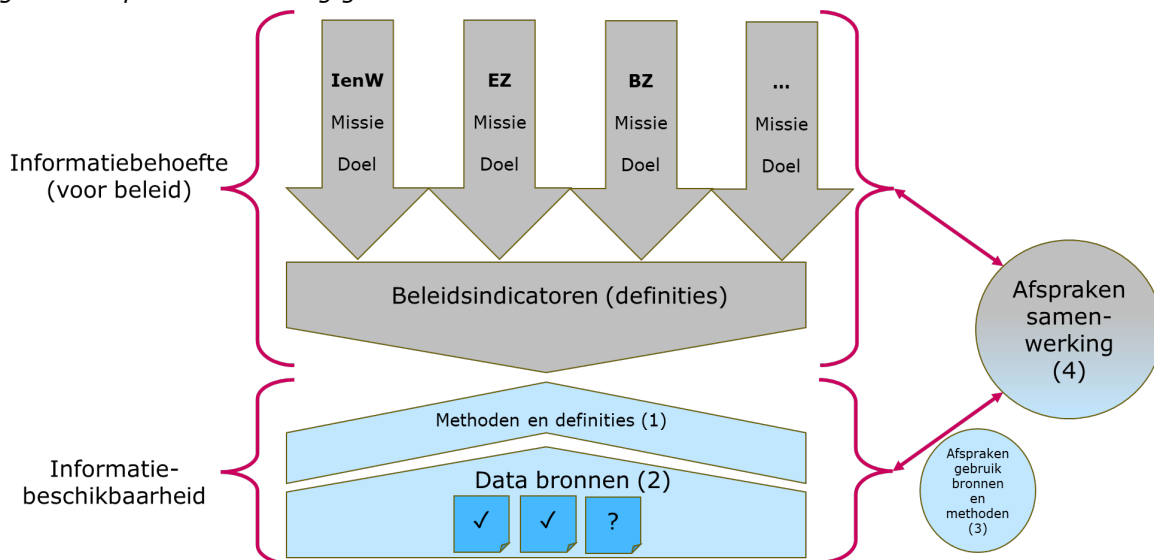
Informatiebehoefte (voor beleid)

IenW
Missie
Doel

EZ
Missie
Doel

BZ
Missie
Doel

...
Missie
Doel

Beleidsindicatoren (definities)

Afspraken samenwerking (4)

Methoden en definities (1)

Data bronnen (2)

✓ ✓ ?

Informatiebeschikbaarheid

Afspraken gebruik bronnen en methoden (3)